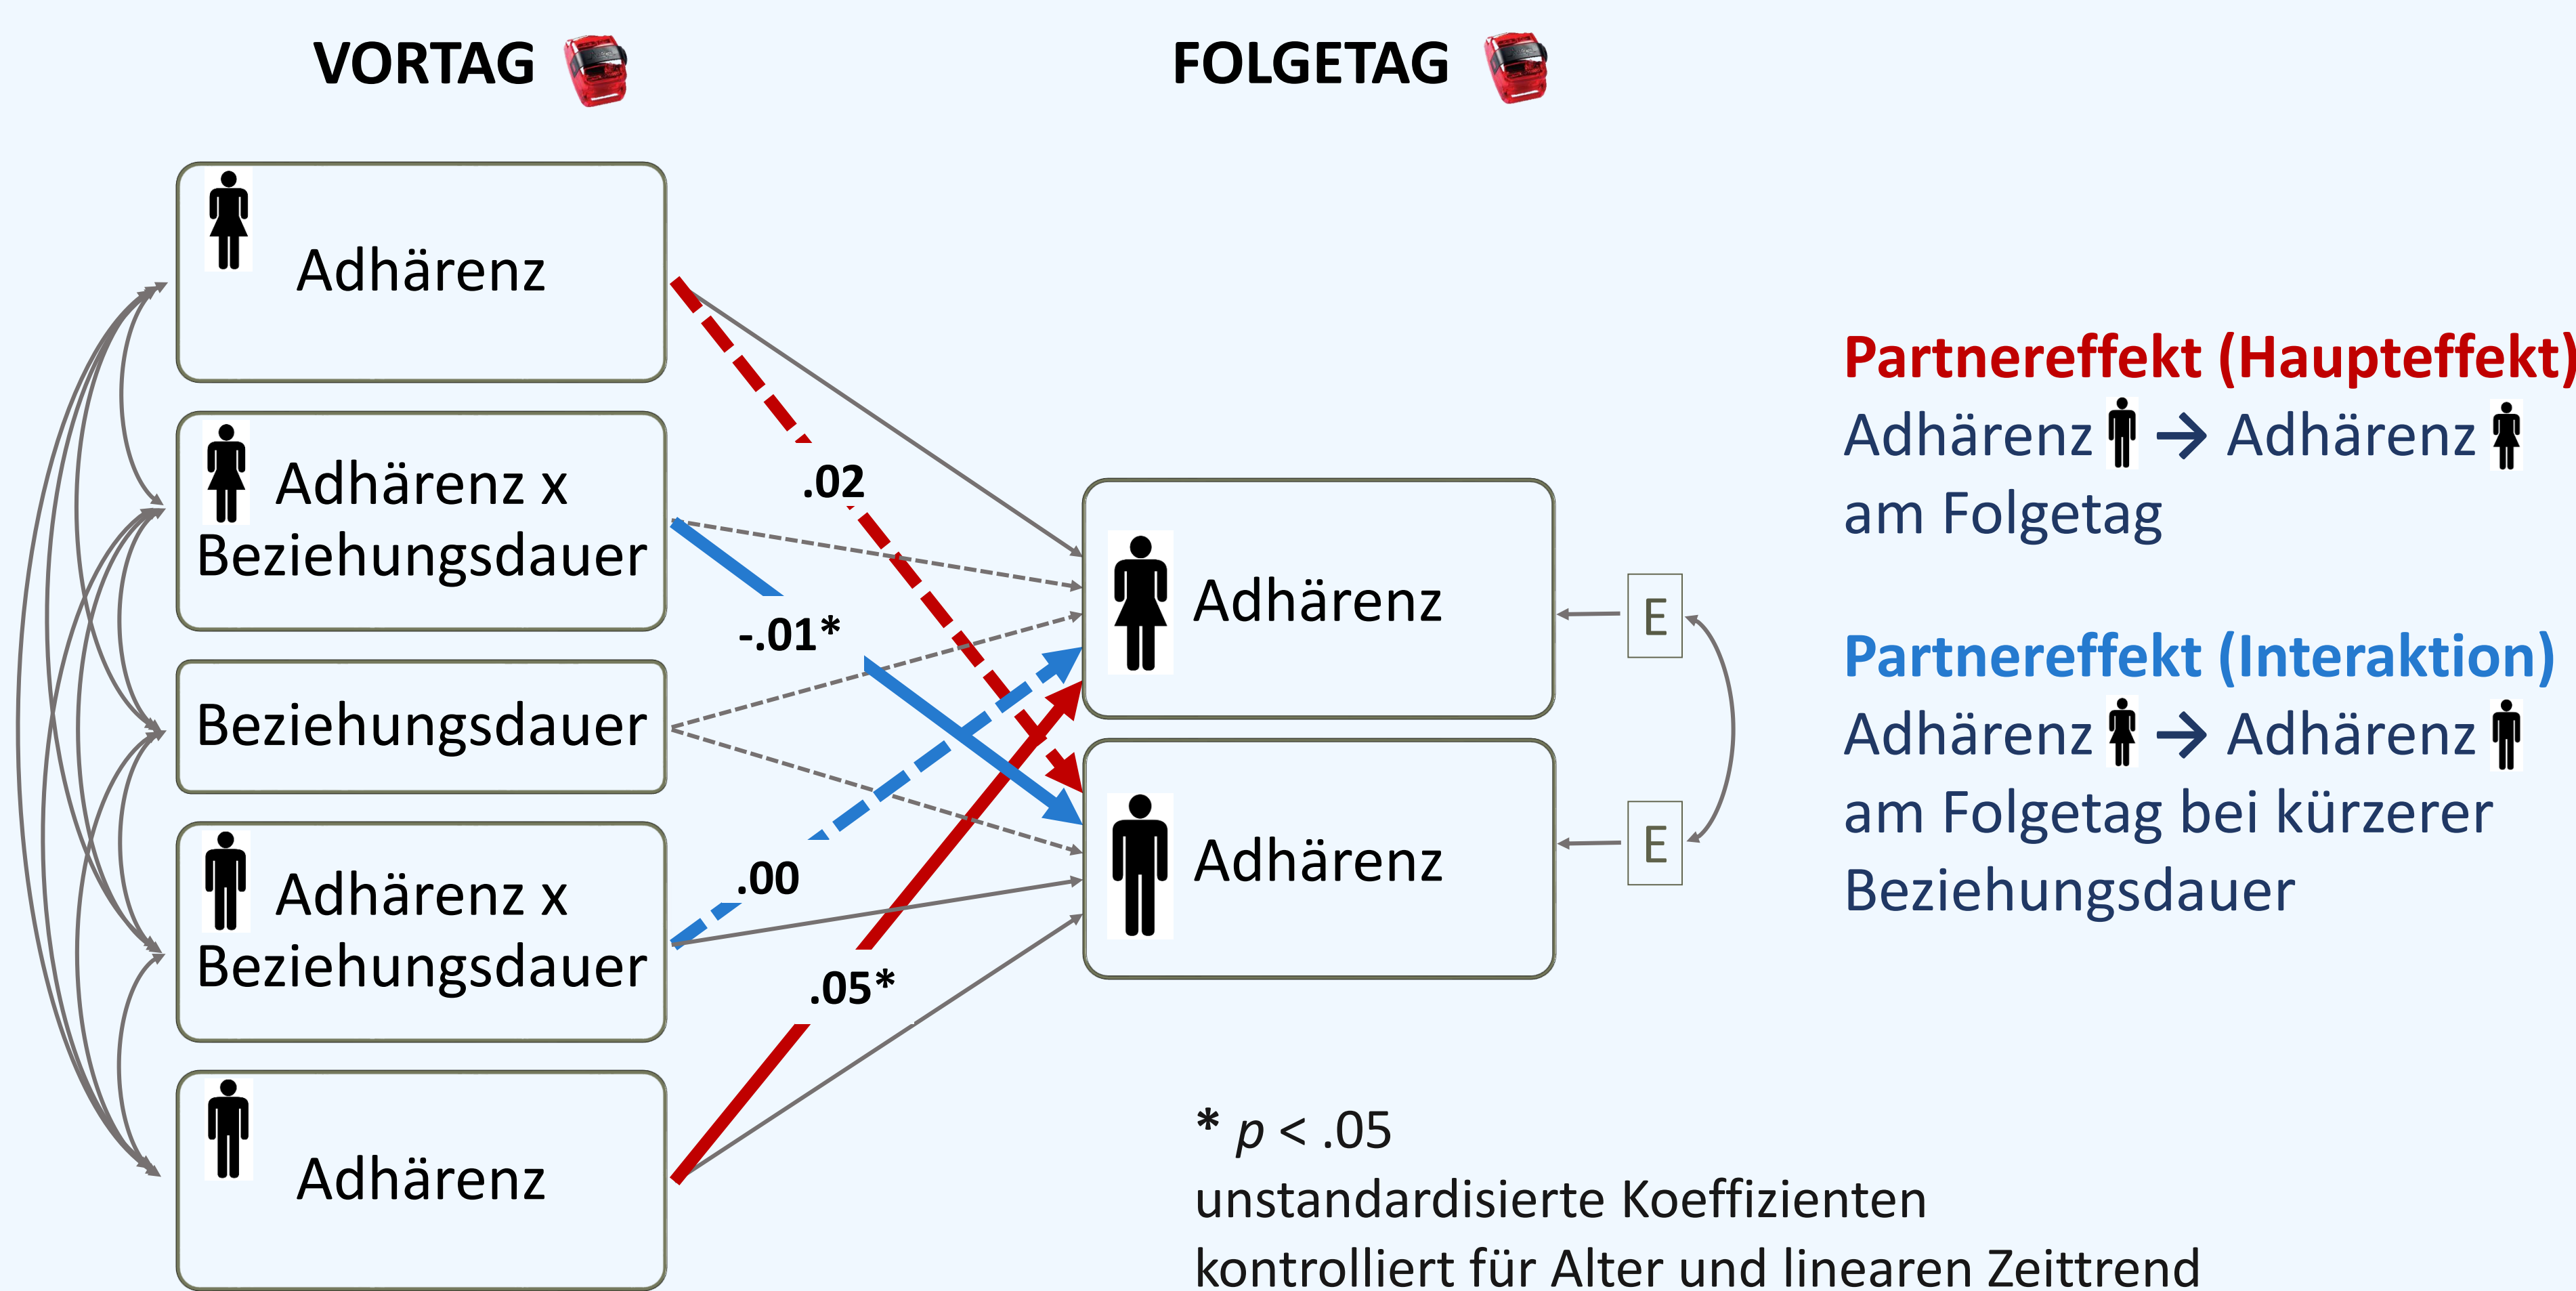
VORTAG

FOLGETAG

Adhärenz

Adhärenz x Beziehungsdauer

Beziehungsdauer

Adhärenz x Beziehungsdauer

Adhärenz

.02

-.01*

.00

.05*

Adhärenz

Adhärenz

E

E

Partnereffekt (Haupteffekt)
Adhärenz → Adhärenz
am Folgetag

Partnereffekt (Interaktion)
Adhärenz → Adhärenz
am Folgetag bei kürzerer Beziehungsdauer

* $p$ < .05
unstandardisierte Koeffizienten
kontrolliert für Alter und linearen Zeittrend